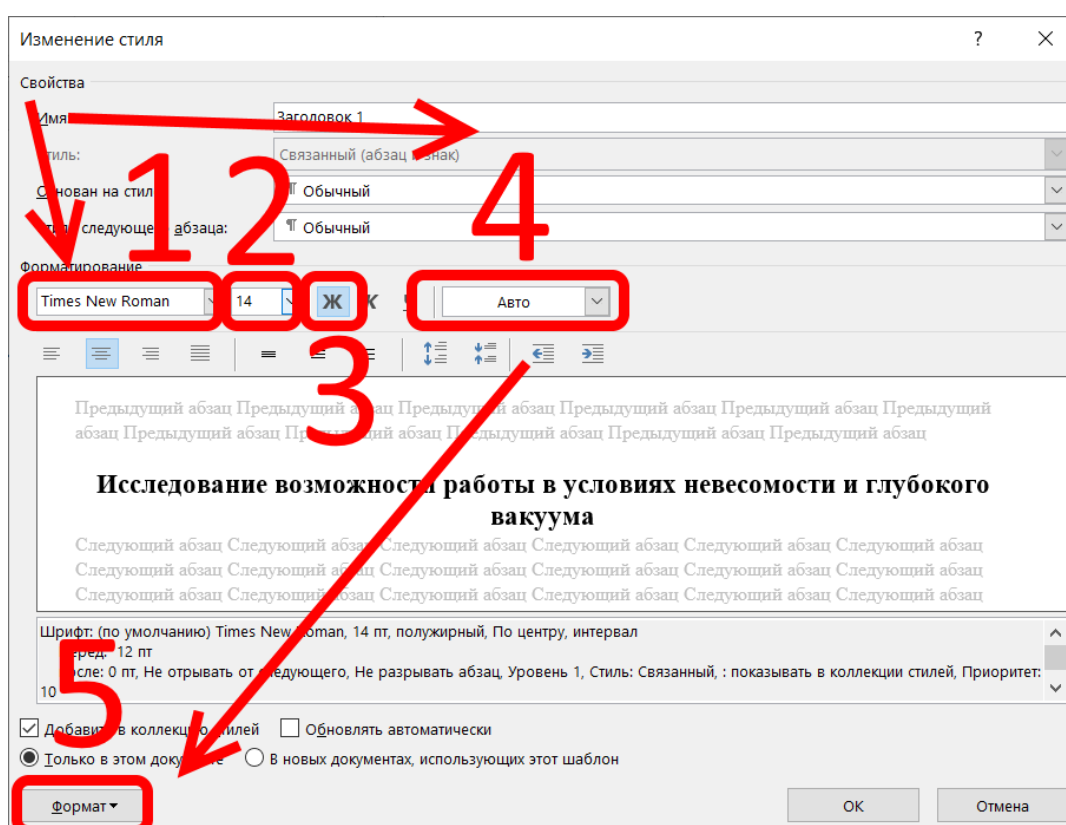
Изменение стиля

?

Свойства

Имя: Заголовок 1

Стиль: Связанный (абзац и знак)

Основан на стиле: ¶ Обычный

Стиль следующего абзаца: ¶ Обычный

Форматирование

Times New Roman 14 Ж К Ч Авто

1 2 3 4 5

Предыдущий абзац Предыдущий абзац Предыдущий абзац Предыдущий абзац Предыдущий абзац Предыдущий абзац Предыдущий абзац Предыдущий абзац Предыдущий абзац

Исследование возможности работы в условиях невесомости и глубокого вакуума

Следующий абзац Следующий абзац Следующий абзац Следующий абзац Следующий абзац Следующий абзац Следующий абзац Следующий абзац Следующий абзац Следующий абзац Следующий абзац Следующий абзац Следующий абзац Следующий абзац Следующий абзац Следующий абзац Следующий абзац Следующий абзац

Шрифт: (по умолчанию) Times New Roman, 14 пт, полужирный, По центру, интервал
Перед: 12 пт
После: 0 пт, Не отрывать от следующего, Не разрывать абзац, Уровень 1, Стиль: Связанный, : показывать в коллекции стилей, Приоритет: 10

Добавить в коллекцию стилей Обновлять автоматически

Только в этом документе В новых документах, использующих этот шаблон

Формат ▾

ОК Отмена